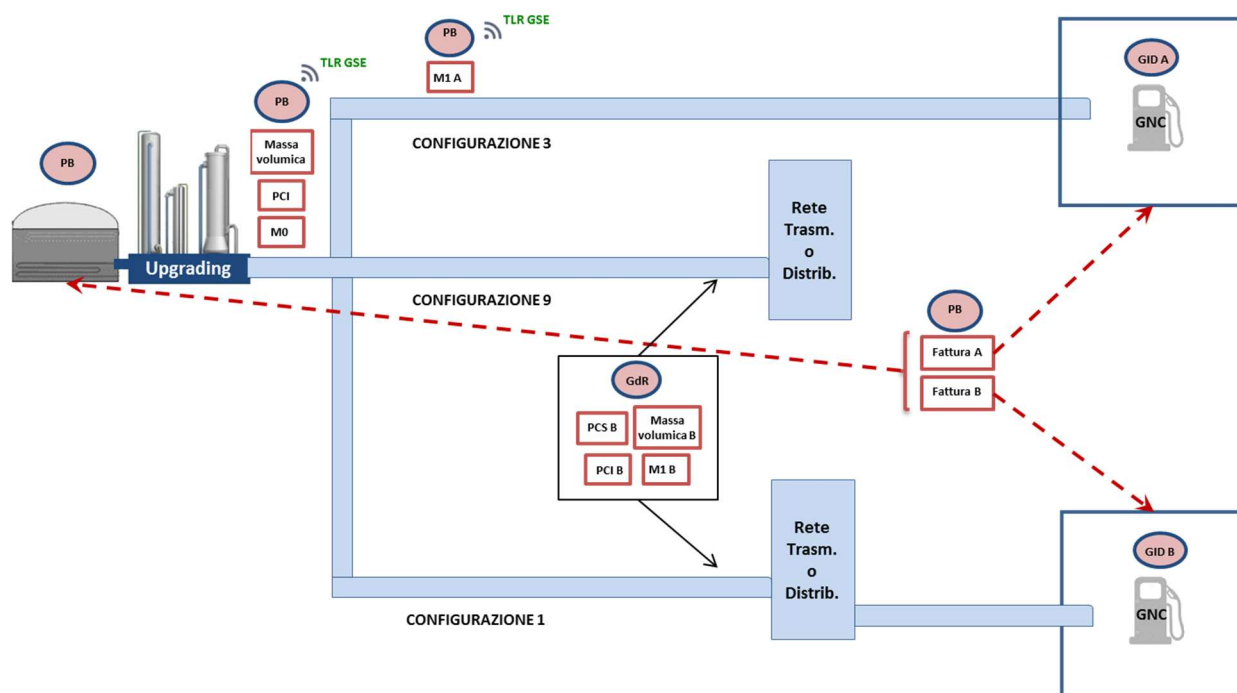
PB

TLR GSE

M1 A

TLR GSE

PB

Massa volumica

PCI

M0

PB

Upgrading

CONFIGURAZIONE 3

GID A

GNC

Rete Trasm. o Distrib.

CONFIGURAZIONE 9

PB

Fattura A

Fattura B

GdR

PCS B

Massa volumica B

PCI B

M1 B

Rete Trasm. o Distrib.

GID B

GNC

CONFIGURAZIONE 1